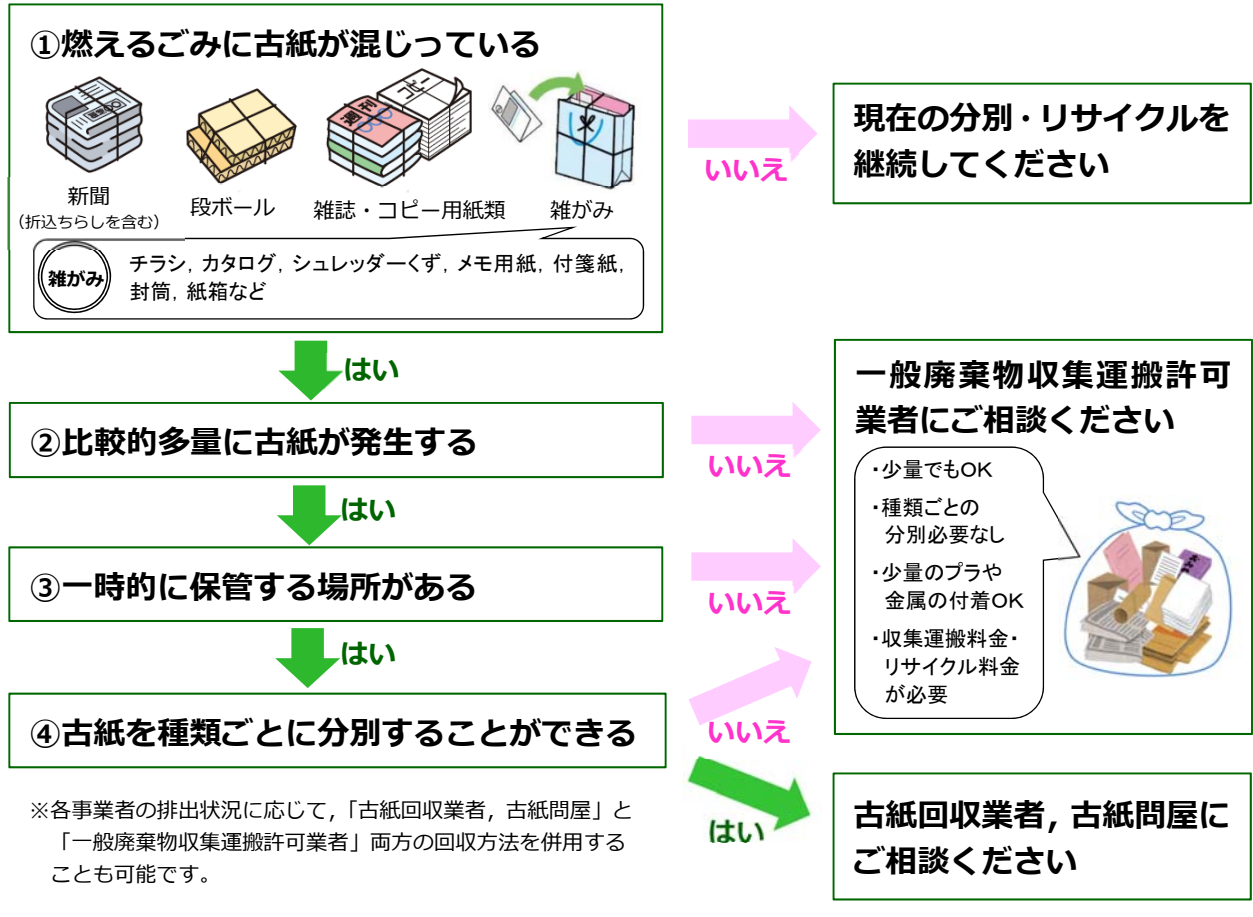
①燃えるごみに古紙が混じっている

新聞
（折込ちらしを含む）

段ボール

雑誌・コピー用紙類

雑がみ

雑がみ

チラシ，カタログ，シュレッダーくず，メモ用紙，付箋紙，封筒，紙箱など

いいえ

現在の分別・リサイクルを継続してください

はい

②比較的多量に古紙が発生する

いいえ

はい

③一時的に保管する場所がある

いいえ

はい

④古紙を種類ごとに分別することができる

いいえ

一般廃棄物収集運搬許可業者にご相談ください

・少量でもOK
・種類ごとの分別必要なし
・少量のプラや金属の付着OK
・収集運搬料金・リサイクル料金が必要

はい

古紙回収業者，古紙問屋にご相談ください

※各事業者の排出状況に応じて，「古紙回収業者，古紙問屋」と「一般廃棄物収集運搬許可業者」両方の回収方法を併用することも可能です。